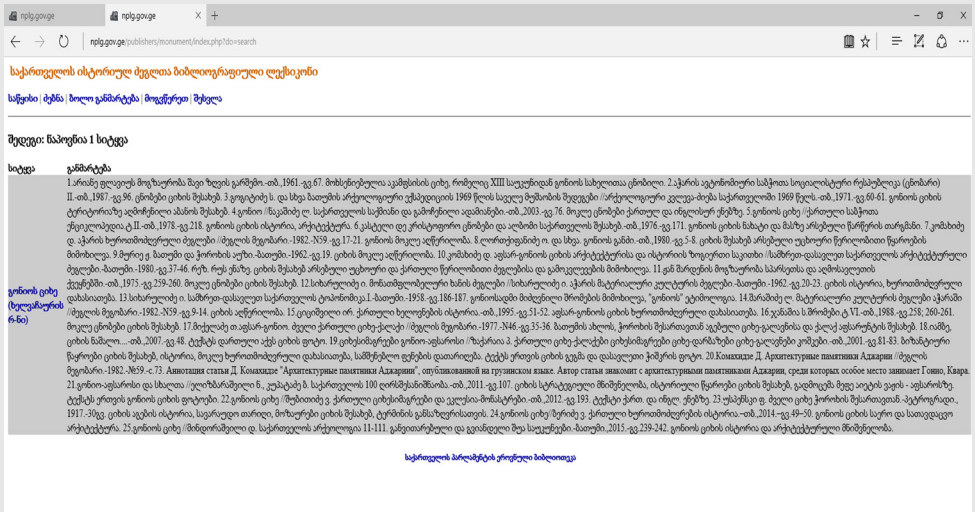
nplg.gov.ge | nplg.gov.ge

nplg.gov.ge/publishers/monument/index.php?do=search

საქართველოს ისტორიული ძეგლთა ბიბლიოგრაფიული ლექსიკონი

საწყისი | ძებნა | ბოლო განმარტება | მოგვწერეთ | შესვლა

შედეგი: ნაპოვნია 1 სიტყვა

| სიტყვა | განმარტება |
|---|---|
| გონიოს ციხე (ხელვაჩაურის რ-ნი) | 1.არსენ ღლალიძე. მოგზაურობა შავი ზღვის გარშემო.-თბ.,1961.-გვ.67. მოხსენიებულია აჯამესისის ციხე, რომელიც XIII საუკუნიდან გონიოს სახელითაა ცნობილი. 2.აჭარის ავტონომიური საბჭოთა სოციალისტური რესპუბლიკა (ენიმარი) II.-თბ.,1987.-გვ.96. ცნობები ციხის შესახებ. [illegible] ... 20.Комахидзе Д. Архитектурные памятники Аджарии //Жеглი ... -1982.-№59.-с.73. Аннотация статьи Д. Комахидзе "Архитектурные памятники Аджарии", опубликованной на грузинском языке. Автор статьи знакомит с архитектурными памятниками Аджарии, среди которых особое место занимает Гонио, Квара. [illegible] ... 25.გონიოს ციხე //მინდორაშვილი დ. საქართველოს არქეოლოგია 11-111. განვითარებული და გვიანდელი შუა საუკუნეები.-ბათუმი.,2015.-გვ.239-242. გონიოს ციხის ისტორია და არქიტექტურული მნიშვნელობა. |

საქართველოს პარლამენტის ეროვნული ბიბლიოთეკა